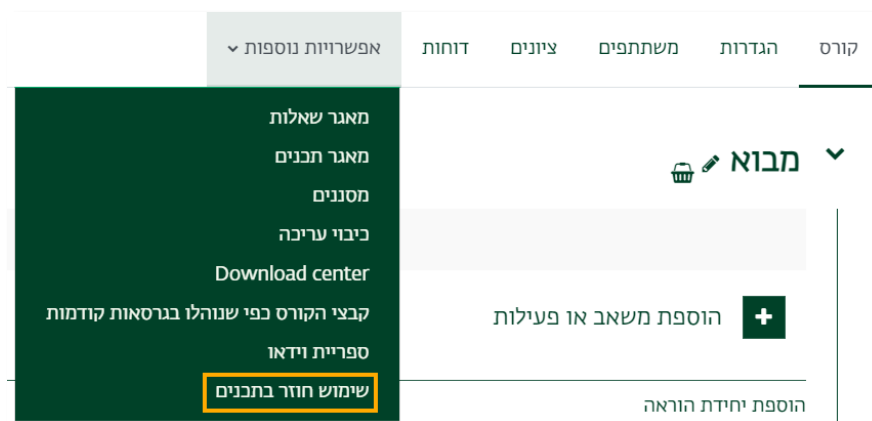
קורס הגדרות משתתפים ציונים דוחות אפשרויות נוספות

מבוא

מאגר שאלות
מאגר תכנים
מסננים
כיבוי עריכה
Download center
קבצי הקורס כפי שנוהלו בגרסאות קודמות
ספריית וידאו
שימוש חוזר בתכנים

הוספת משאב או פעילות

הוספת יחידת הוראה